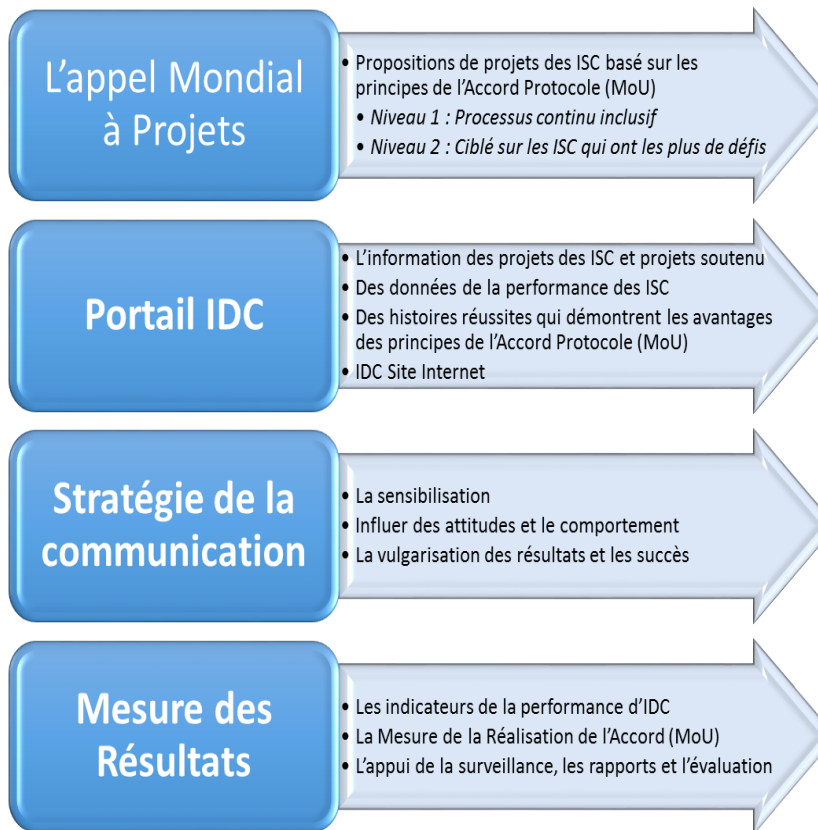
L’appel Mondial à Projets

- Propositions de projets des ISC basé sur les principes de l’Accord Protocole (MoU)
  - *Niveau 1 : Processus continu inclusif*
  - *Niveau 2 : Ciblé sur les ISC qui ont les plus de défis*

Portail IDC

- L’information des projets des ISC et projets soutenu
- Des données de la performance des ISC
- Des histoires réussites qui démontrent les avantages des principes de l’Accord Protocole (MoU)
- IDC Site Internet

Stratégie de la communication

- La sensibilisation
- Influer des attitudes et le comportement
- La vulgarisation des résultats et les succès

Mesure des Résultats

- Les indicateurs de la performance d’IDC
- La Mesure de la Réalisation de l’Accord (MoU)
- L’appui de la surveillance, les rapports et l’évaluation